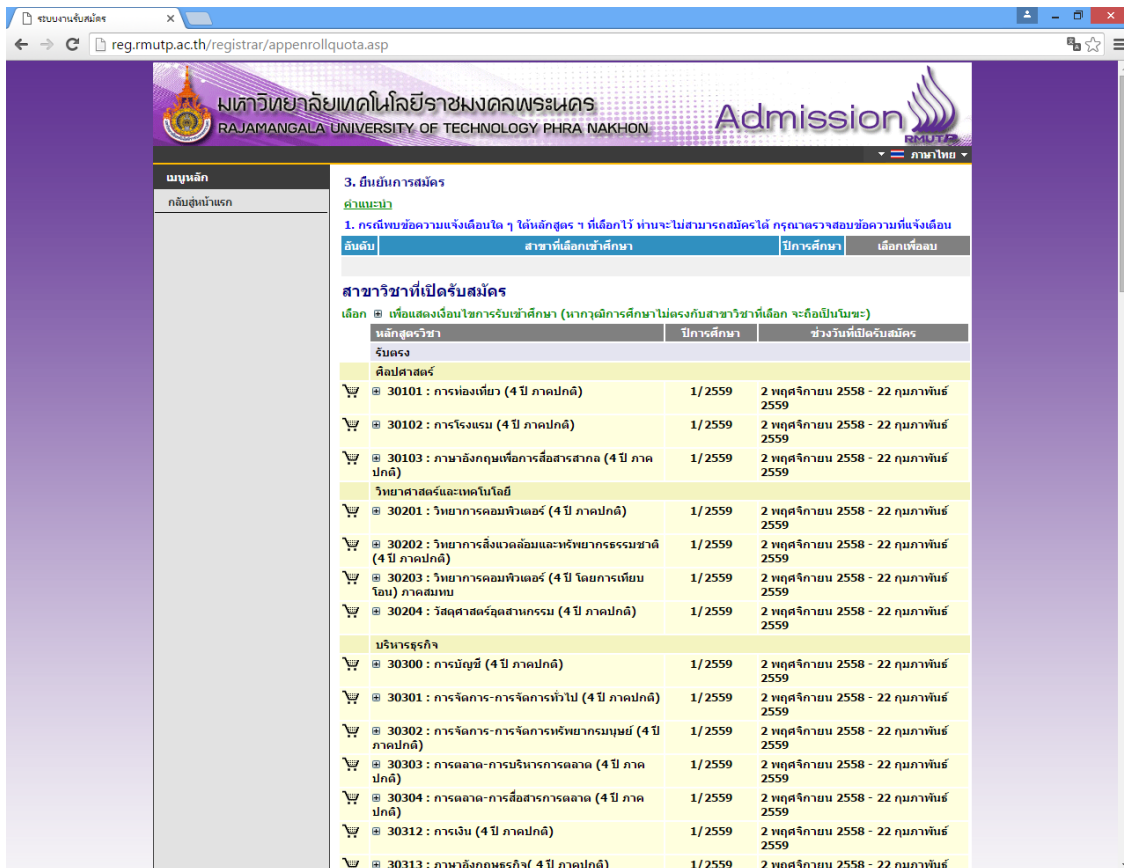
ระบบงานรับสมัคร

reg.rmutp.ac.th/registrar/appenrollquota.asp

มหาวิทยาลัยเทคโนโลยีราชมงคลพระนคร
RAJAMANGALA UNIVERSITY OF TECHNOLOGY PHRA NAKHON

Admission RMUTP

ภาษาไทย

เมนูหลัก
กลับสู่หน้าแรก

3. ยืนยันการสมัคร

คำแนะนำ

1. กรณีพบข้อความแจ้งเตือนใด ๆ ใต้หลักสูตร ฯ ที่เลือกไว้ ท่านจะไม่สามารถสมัครได้ กรุณาตรวจสอบข้อความที่แจ้งเตือน

| อันดับ | สาขาที่เลือกเข้าศึกษา | ปีการศึกษา | เลือกเพื่อลบ |
|---|---|---|---|

สาขาวิชาที่เปิดรับสมัคร

เลือก ⊞ เพื่อแสดงเงื่อนไขการรับเข้าศึกษา (หากวุฒิการศึกษาไม่ตรงกับสาขาวิชาที่เลือก จะถือเป็นโมฆะ)

| หลักสูตรวิชา | ปีการศึกษา | ช่วงวันที่เปิดรับสมัคร |
|---|---|---|
| รับตรง | | |
| ศิลปศาสตร์ | | |
| ⊞ 30101 : การท่องเที่ยว (4 ปี ภาคปกติ) | 1/2559 | 2 พฤศจิกายน 2558 - 22 กุมภาพันธ์ 2559 |
| ⊞ 30102 : การโรงแรม (4 ปี ภาคปกติ) | 1/2559 | 2 พฤศจิกายน 2558 - 22 กุมภาพันธ์ 2559 |
| ⊞ 30103 : ภาษาอังกฤษเพื่อการสื่อสารสากล (4 ปี ภาคปกติ) | 1/2559 | 2 พฤศจิกายน 2558 - 22 กุมภาพันธ์ 2559 |
| วิทยาศาสตร์และเทคโนโลยี | | |
| ⊞ 30201 : วิทยาการคอมพิวเตอร์ (4 ปี ภาคปกติ) | 1/2559 | 2 พฤศจิกายน 2558 - 22 กุมภาพันธ์ 2559 |
| ⊞ 30202 : วิทยาการสิ่งแวดล้อมและทรัพยากรธรรมชาติ (4 ปี ภาคปกติ) | 1/2559 | 2 พฤศจิกายน 2558 - 22 กุมภาพันธ์ 2559 |
| ⊞ 30203 : วิทยาการคอมพิวเตอร์ (4 ปี โดยการเทียบโอน) ภาคสมทบ | 1/2559 | 2 พฤศจิกายน 2558 - 22 กุมภาพันธ์ 2559 |
| ⊞ 30204 : วัสดุศาสตร์อุตสาหกรรม (4 ปี ภาคปกติ) | 1/2559 | 2 พฤศจิกายน 2558 - 22 กุมภาพันธ์ 2559 |
| บริหารธุรกิจ | | |
| ⊞ 30300 : การบัญชี (4 ปี ภาคปกติ) | 1/2559 | 2 พฤศจิกายน 2558 - 22 กุมภาพันธ์ 2559 |
| ⊞ 30301 : การจัดการ-การจัดการทั่วไป (4 ปี ภาคปกติ) | 1/2559 | 2 พฤศจิกายน 2558 - 22 กุมภาพันธ์ 2559 |
| ⊞ 30302 : การจัดการ-การจัดการทรัพยากรมนุษย์ (4 ปี ภาคปกติ) | 1/2559 | 2 พฤศจิกายน 2558 - 22 กุมภาพันธ์ 2559 |
| ⊞ 30303 : การตลาด-การบริหารการตลาด (4 ปี ภาคปกติ) | 1/2559 | 2 พฤศจิกายน 2558 - 22 กุมภาพันธ์ 2559 |
| ⊞ 30304 : การตลาด-การสื่อสารการตลาด (4 ปี ภาคปกติ) | 1/2559 | 2 พฤศจิกายน 2558 - 22 กุมภาพันธ์ 2559 |
| ⊞ 30312 : การเงิน (4 ปี ภาคปกติ) | 1/2559 | 2 พฤศจิกายน 2558 - 22 กุมภาพันธ์ 2559 |
| ⊞ 30313 : ภาษาอังกฤษธุรกิจ( 4 ปี ภาคปกติ) | 1/2559 | 2 พฤศจิกายน 2558 - 22 กุมภาพันธ์ |